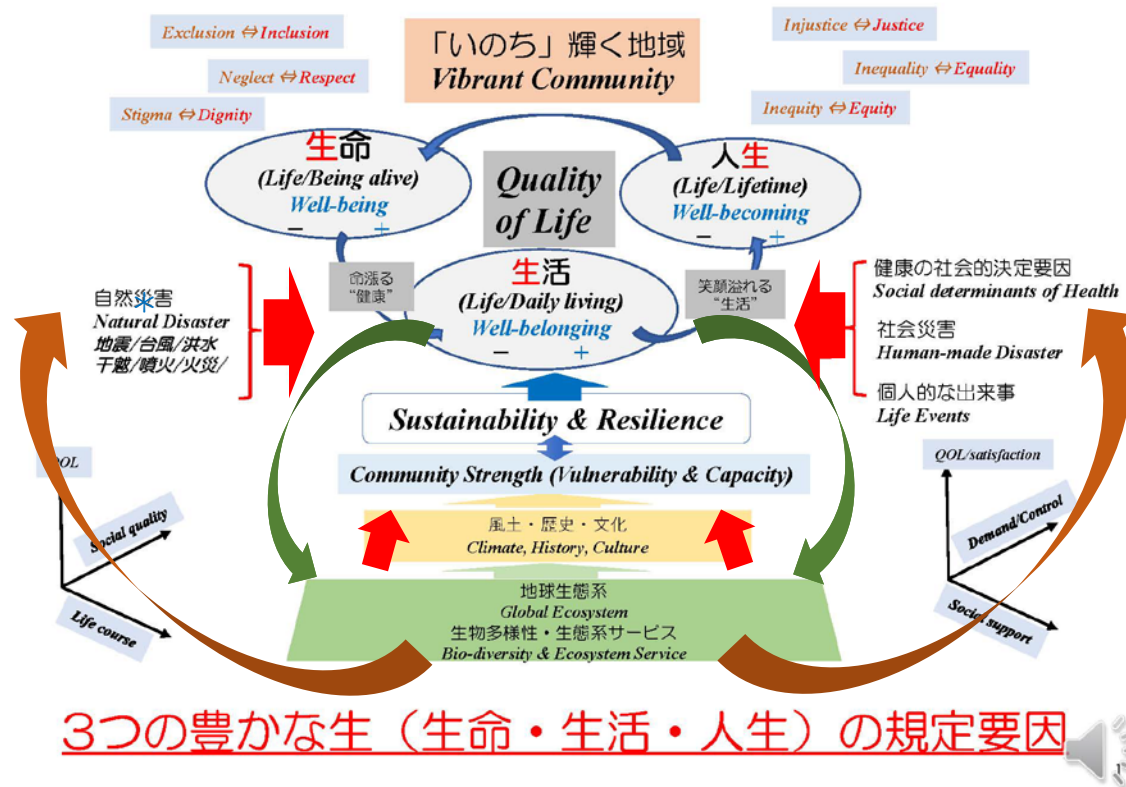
Exclusion ⇔ Inclusion

Neglect ⇔ Respect

Stigma ⇔ Dignity

「いのち」輝く地域
Vibrant Community

Injustice ⇔ Justice

Inequality ⇔ Equality

Inequity ⇔ Equity

生命
(Life/Being alive)
Well-being
− +

Quality of Life

人生
(Life/Lifetime)
Well-becoming
− +

命漲る "健康"

生活
(Life/Daily living)
Well-belonging
− +

笑顔溢れる "生活"

自然災害
Natural Disaster
地震/台風/洪水
干魃/噴火/火災/

健康の社会的決定要因
Social determinants of Health

社会災害
Human-made Disaster

個人的な出来事
Life Events

Sustainability & Resilience

Community Strength (Vulnerability & Capacity)

QOL

Social quality

Life course

QOL/satisfaction

Demand/Control

Social support

風土・歴史・文化
Climate, History, Culture

地球生態系
Global Ecosystem
生物多様性・生態系サービス
Bio-diversity & Ecosystem Service

3つの豊かな生（生命・生活・人生）の規定要因